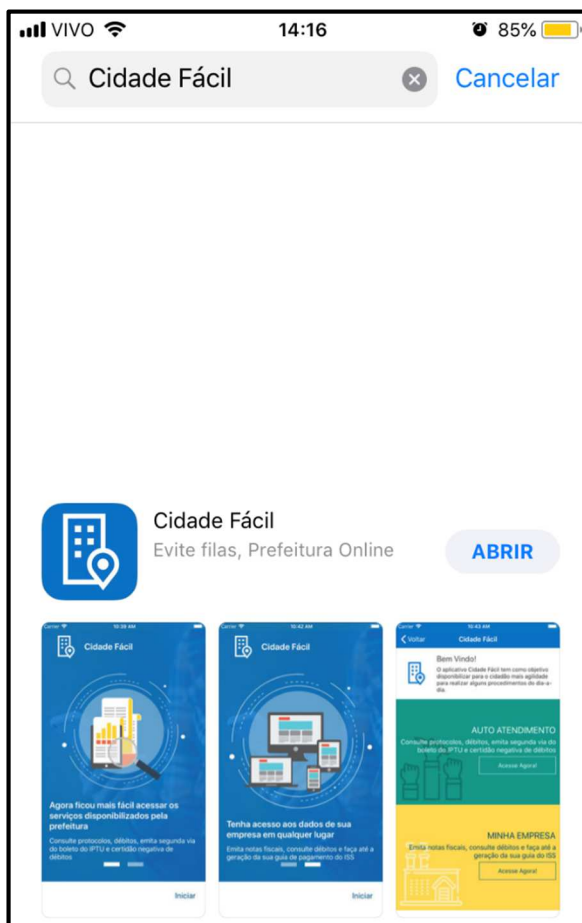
VIVO 14:16 85%

Cidade Fácil Cancelar

Cidade Fácil
Evite filas, Prefeitura Online
ABRIR

Carrier 10:38 AM
Cidade Fácil
Agora ficou mais fácil acessar os serviços disponibilizados pela prefeitura
Consulte protocolos, débitos, emita segunda via do boleto do IPTU e certidão negativa de débitos
Iniciar

Carrier 10:42 AM
Cidade Fácil
Tenha acesso aos dados de sua empresa em qualquer lugar
Emita notas fiscais, consulte débitos e faça até a geração da sua guia de pagamento do ISS
Iniciar

Carrier 10:43 AM
Voltar Cidade Fácil
Bem Vindo!
O aplicativo Cidade Fácil tem como objetivo disponibilizar para o cidadão mais agilidade para realizar alguns procedimentos do dia-a-dia.
AUTO ATENDIMENTO
Consulte protocolos, débitos, emita segunda via do boleto do IPTU e certidão negativa de débitos
Acesse Agora!
MINHA EMPRESA
Emita notas fiscais, consulte débitos e faça até a geração da sua guia do ISS
Acesse Agora!